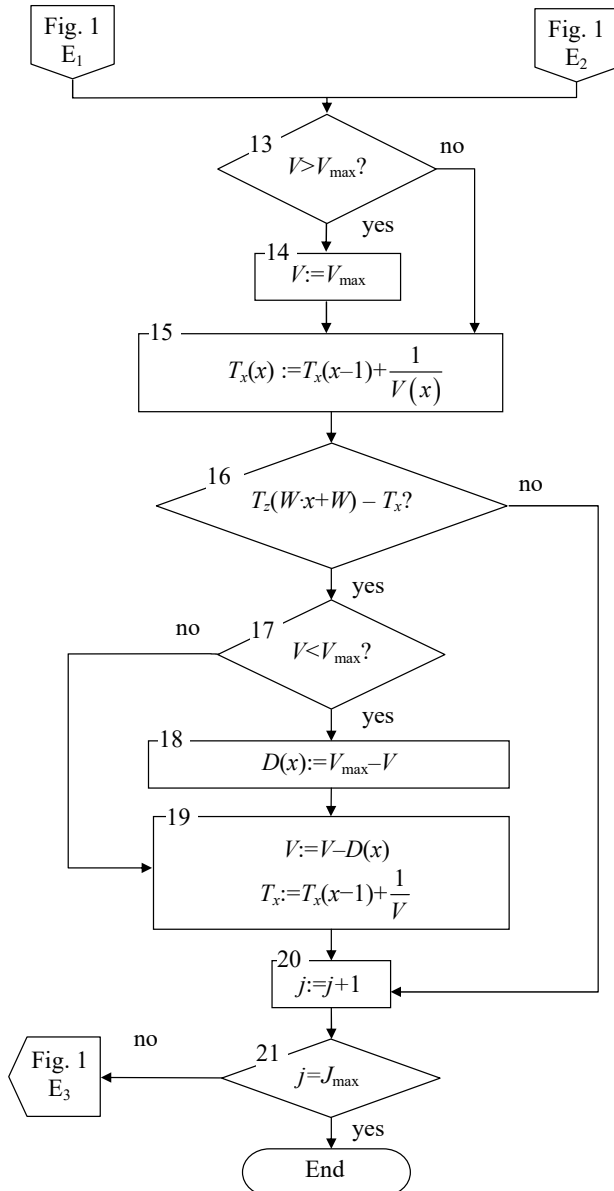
Fig. 1
$E_1$

Fig. 1
$E_2$

13
$V>V_{\max}$?
no
yes

14
$V:=V_{\max}$

15
$T_x(x) := T_x(x-1) + \frac{1}{V(x)}$

16
$T_z(W \cdot x+W) - T_x$?
no
yes

no
17
$V<V_{\max}$?
yes

18
$D(x):=V_{\max}-V$

19
$V:=V-D(x)$
$T_x:=T_x(x-1)+\frac{1}{V}$

20
$j:=j+1$

no
Fig. 1
$E_3$
21
$j=J_{\max}$
yes

End